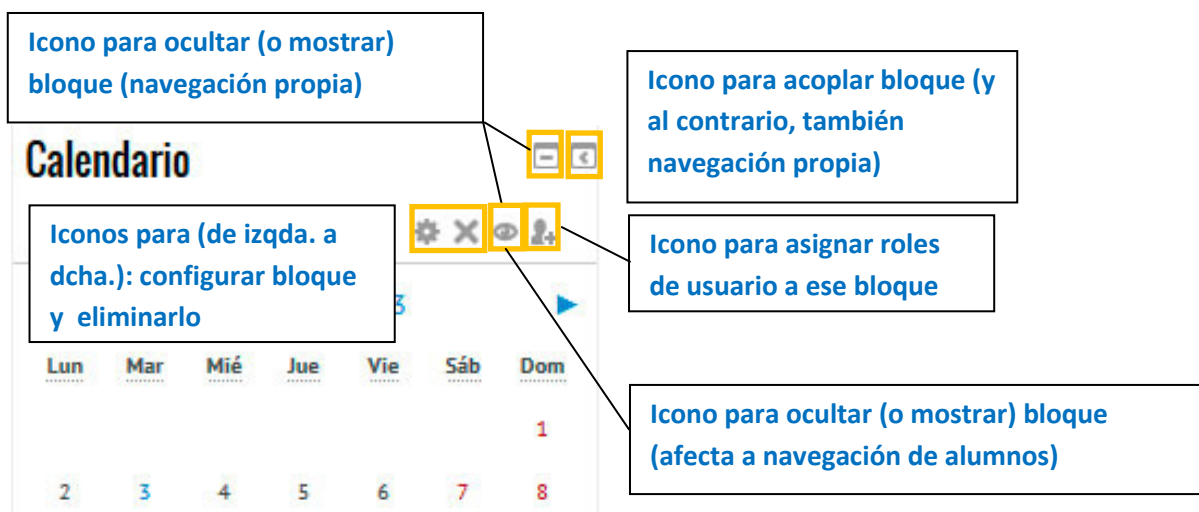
Icono para ocultar (o mostrar) bloque (navegación propia)

Icono para acoplar bloque (y al contrario, también navegación propia)

Calendario

Iconos para (de izqda. a dcha.): configurar bloque y eliminarlo

Icono para asignar roles de usuario a ese bloque

3

| Lun | Mar | Mié | Jue | Vie | Sáb | Dom |
|---|---|---|---|---|---|---|
| | | | | | | 1 |
| 2 | 3 | 4 | 5 | 6 | 7 | 8 |

Icono para ocultar (o mostrar) bloque (afecta a navegación de alumnos)